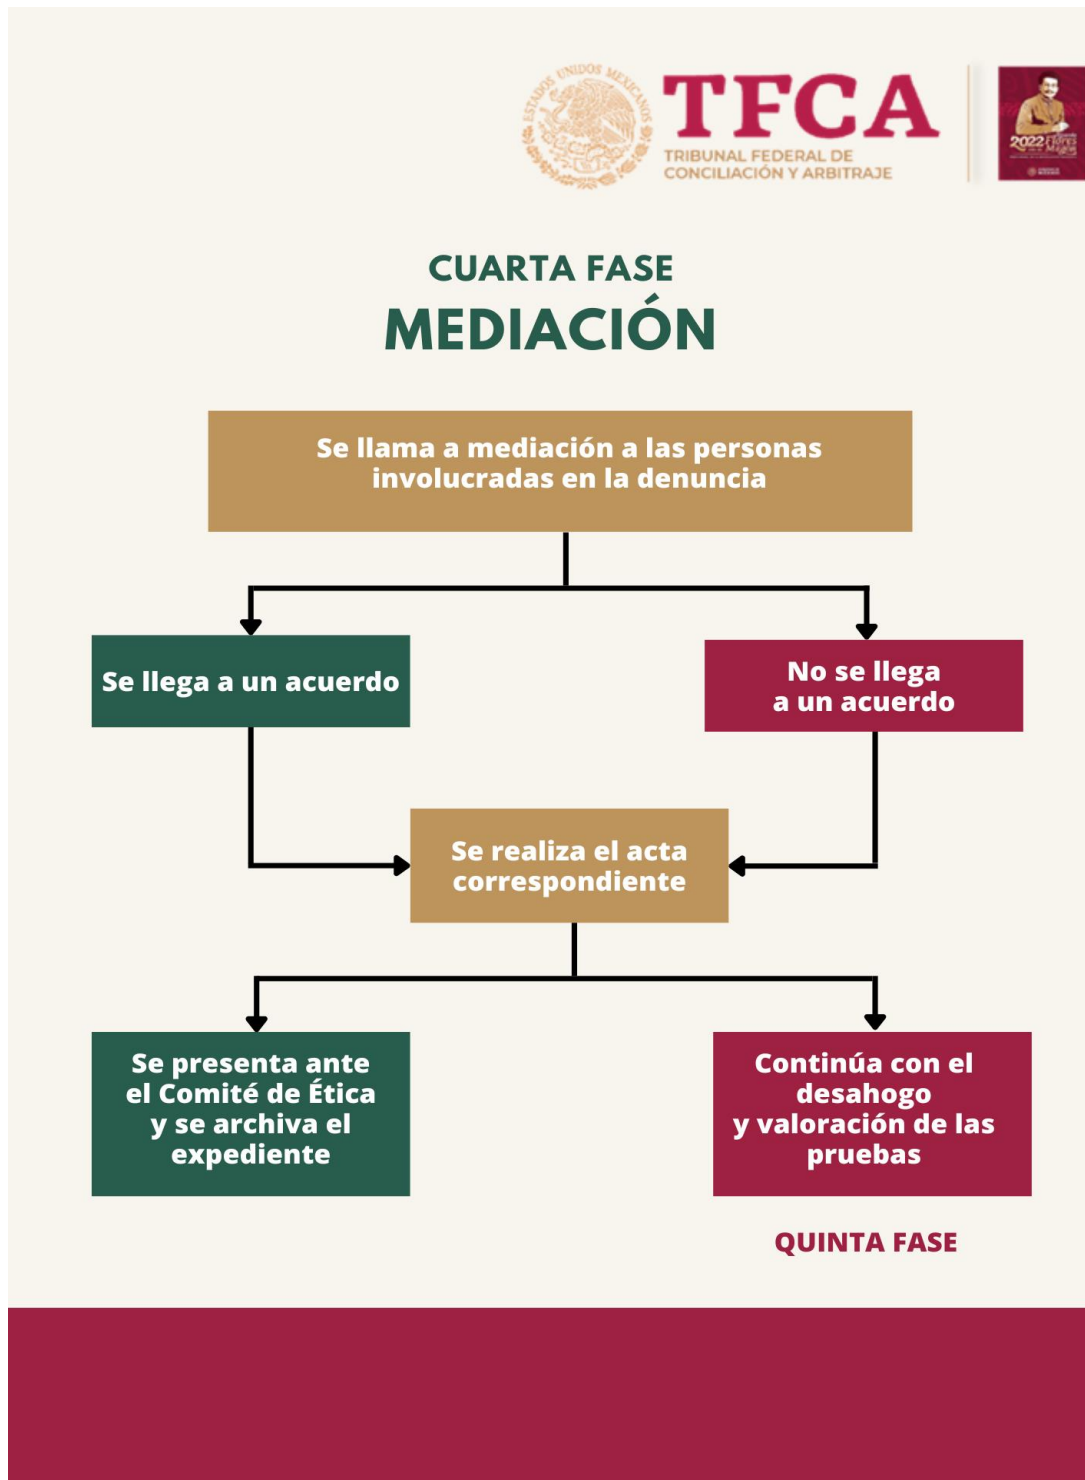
ESTADOS UNIDOS MEXICANOS

TFCA
TRIBUNAL FEDERAL DE CONCILIACIÓN Y ARBITRAJE

2022 Flores Magón

CUARTA FASE
MEDIACIÓN

Se llama a mediación a las personas involucradas en la denuncia

Se llega a un acuerdo

No se llega a un acuerdo

Se realiza el acta correspondiente

Se presenta ante el Comité de Ética y se archiva el expediente

Continúa con el desahogo y valoración de las pruebas

QUINTA FASE